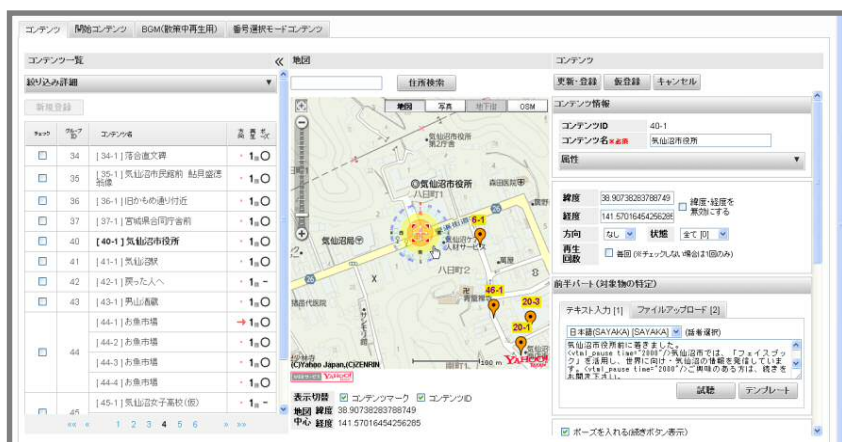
コンテンツ | 開始コンテンツ | BGM(散策中再生用) | 番号選択モードコンテンツ

コンテンツ一覧

絞り込み詳細

新規登録

| チェック | グループID | コンテンツ名 | | |
|---|---|---|---|---|
| ☐ | 34 | [34-1] 落合直文碑 | 1 | ○ |
| ☐ | 35 | [35-1] 気仙沼市民館前 鮎貝盛徳 像 | 1 | ○ |
| ☐ | 36 | [36-1] 旧かもめ通り付近 | 1 | ○ |
| ☐ | 37 | [37-1] 宮城県合同庁舎前 | 1 | ○ |
| ☐ | 40 | [40-1] 気仙沼市役所 | 1 | ○ |
| ☐ | 41 | [41-1] 気仙沼駅 | 1 | ○ |
| ☐ | 42 | [42-1] 戻った人へ | 1 | - |
| ☐ | 43 | [43-1] 男山酒蔵 | 1 | ○ |
| ☐ | 44 | [44-1] お魚市場 | 1 | ○ |
| | | [44-2] お魚市場 | 1 | ○ |
| | | [44-3] お魚市場 | 1 | ○ |
| | | [44-4] お魚市場 | 1 | ○ |
| ☐ | 45 | [45-1] 気仙沼女子高校(仮) | 1 | - |

« ‹ 1 2 3 4 5 6 › »

«

地図

住所検索

地図 | 写真 | 地下街 | OSM

気仙沼市役所 第2庁舎
◎気仙沼市役所
森田医院
八日町二
気仙沼局
気仙沼ロイヤルサービス
八日町
青葉幼稚園
猪苗代医院
40-1
46-1
20-3
20-1
26
35
(C)Yahoo Japan,(C)ZENRIN
YAHOO!
100 m

表示切替 ☑ コンテンツマーク ☑ コンテンツID
地図 緯度 38.90738283788749
中心 経度 141.57016454256285

コンテンツ

更新・登録 | 仮登録 | キャンセル

コンテンツ情報

コンテンツID 40-1
コンテンツ名※必須 気仙沼市役所

属性

緯度 38.90738283788749
経度 141.5701645425628
☐ 緯度・経度を無効にする
方向 なし 状態 全て [0]
再生回数 ☐ 毎回 (※チェックしない場合は1回のみ)

前半パート(対象物の特定)

テキスト入力 [1] | ファイルアップロード [2]

日本語(SAYAKA) [SAYAKA] (話者選択)

気仙沼市役所前に着きました。<vtml_pause time="2000"/>気仙沼市では、「フェイスブック」を活用し、世界に向け・気仙沼の情報を発信しています。<vtml_pause time="2000"/>ご興味のある方は、続きを お聞き下さい。

試聴 | テンプレート

☑ ポーズを入れる(続きボタン表示)